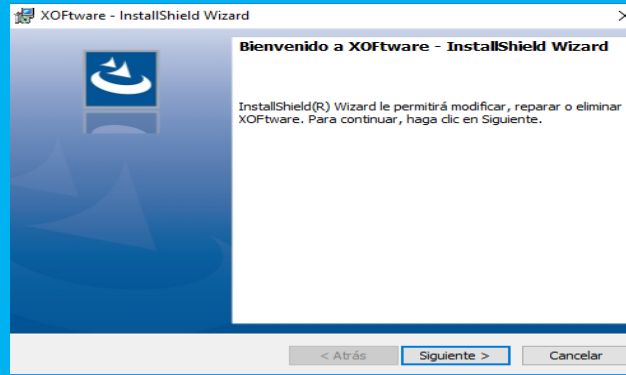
XOFtware - InstallShield Wizard

Bienvenido a XOFtware - InstallShield Wizard

InstallShield(R) Wizard le permitirá modificar, reparar o eliminar XOFtware. Para continuar, haga clic en Siguiente.

< Atrás
Siguiente >
Cancelar